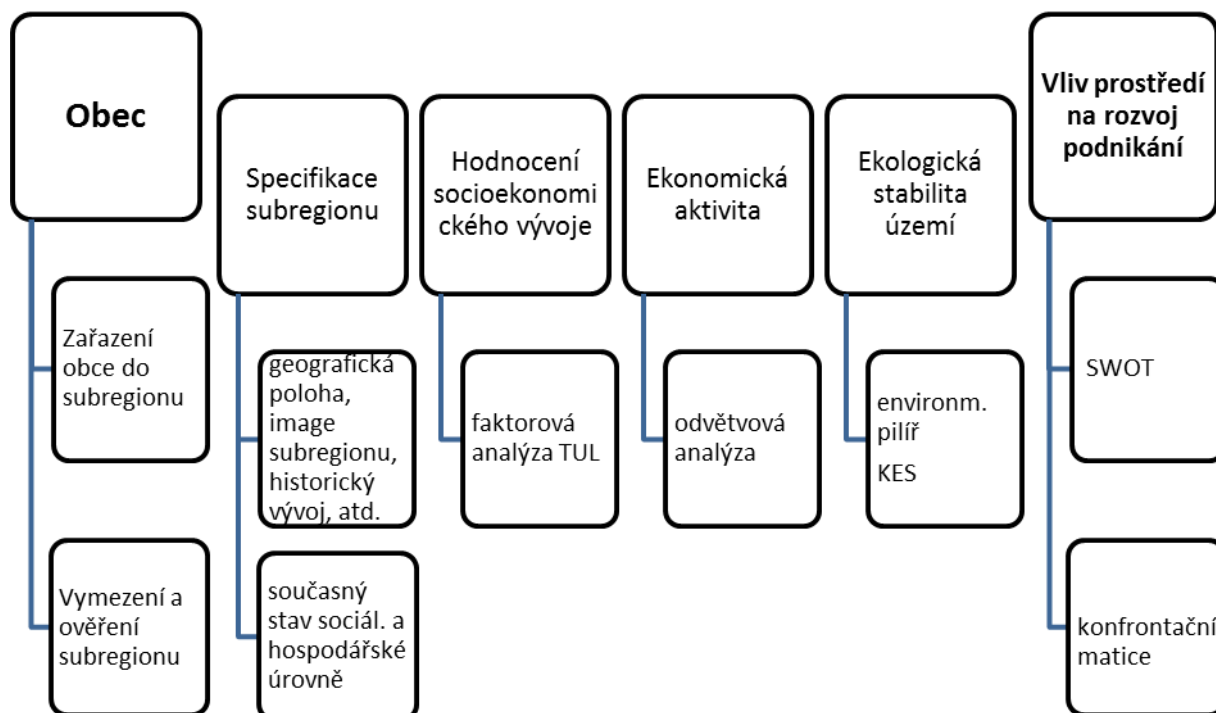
Obec

Zařazení obce do subregionu

Vymezení a ověření subregionu

Specifikace subregionu

geografická poloha, image subregionu, historický vývoj, atd.

současný stav sociál. a hospodářské úrovně

Hodnocení socioekonomického vývoje

faktorová analýza TUL

Ekonomická aktivita

odvětvová analýza

Ekologická stabilita území

environm. pilíř

KES

Vliv prostředí na rozvoj podnikání

SWOT

konfrontační matice